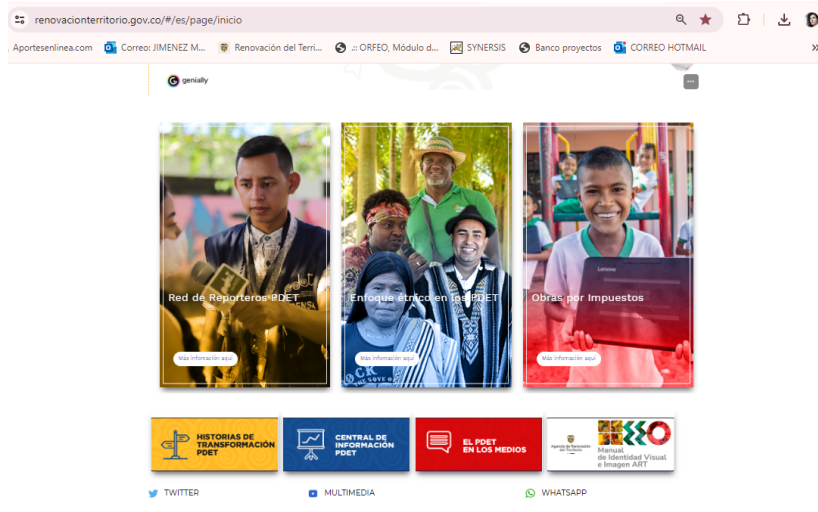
renovacionterritorio.gov.co/#/es/page/inicio

Aportesenlinea.com Correo: JIMENEZ M... Renovación del Terri... .:: ORFEO, Módulo d... SYNERSIS Banco proyectos CORREO HOTMAIL

genially

Red de Reporteros PDET
Más información aquí

Enfoque étnico en los PDET
Más información aquí

Obras por Impuestos
Más información aquí

HISTORIAS DE TRANSFORMACIÓN PDET

CENTRAL DE INFORMACIÓN PDET

EL PDET EN LOS MEDIOS

Manual de Identidad Visual e Imagen ART

TWITTER

MULTIMEDIA

WHATSAPP